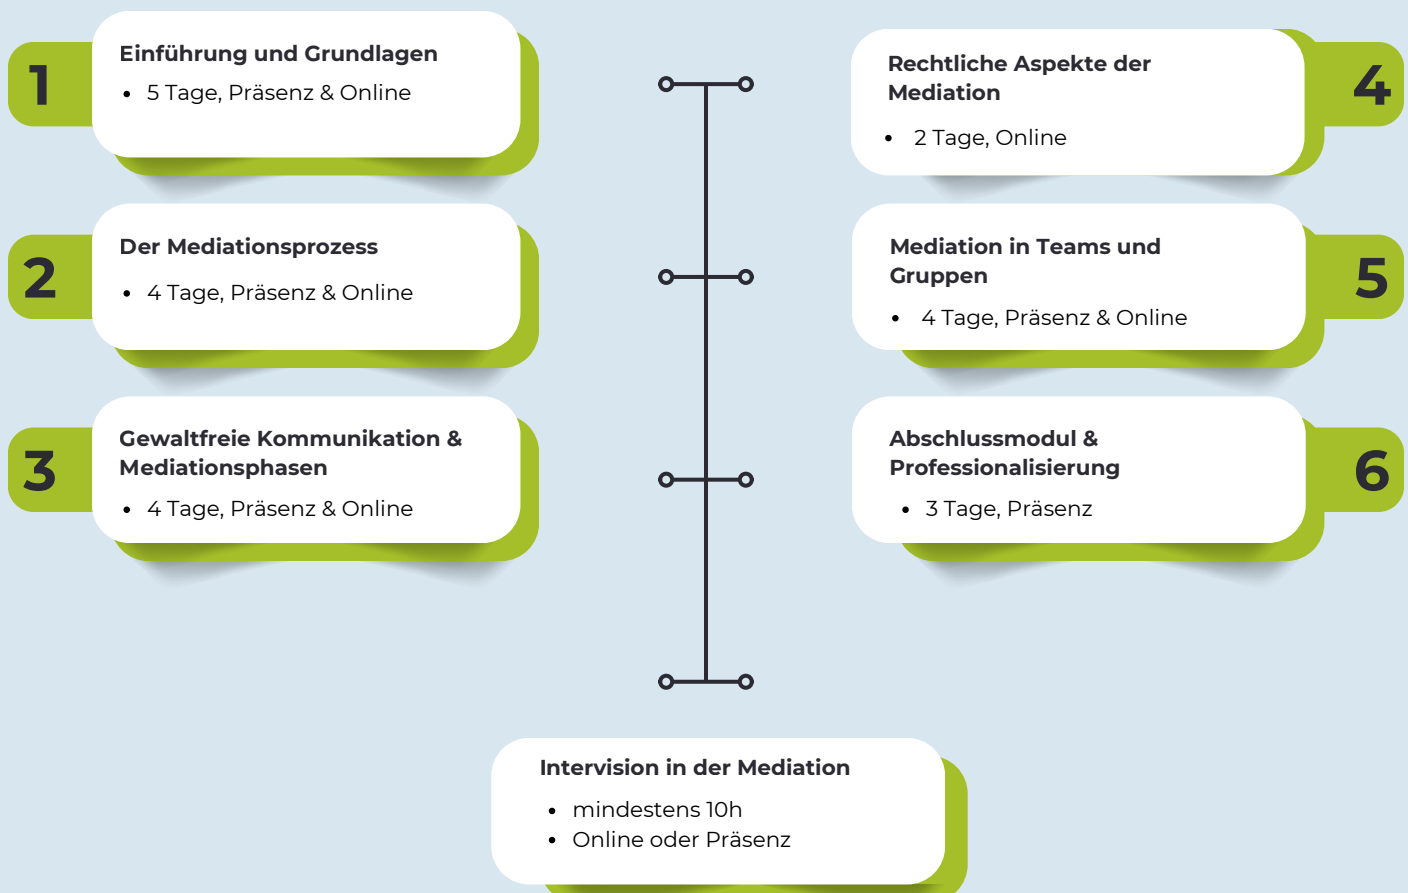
1

Einführung und Grundlagen

- 5 Tage, Präsenz & Online

2

Der Mediationsprozess

- 4 Tage, Präsenz & Online

3

Gewaltfreie Kommunikation & Mediationsphasen

- 4 Tage, Präsenz & Online

4

Rechtliche Aspekte der Mediation

- 2 Tage, Online

5

Mediation in Teams und Gruppen

- 4 Tage, Präsenz & Online

6

Abschlussmodul & Professionalisierung

- 3 Tage, Präsenz

Intervision in der Mediation

- mindestens 10h
- Online oder Präsenz